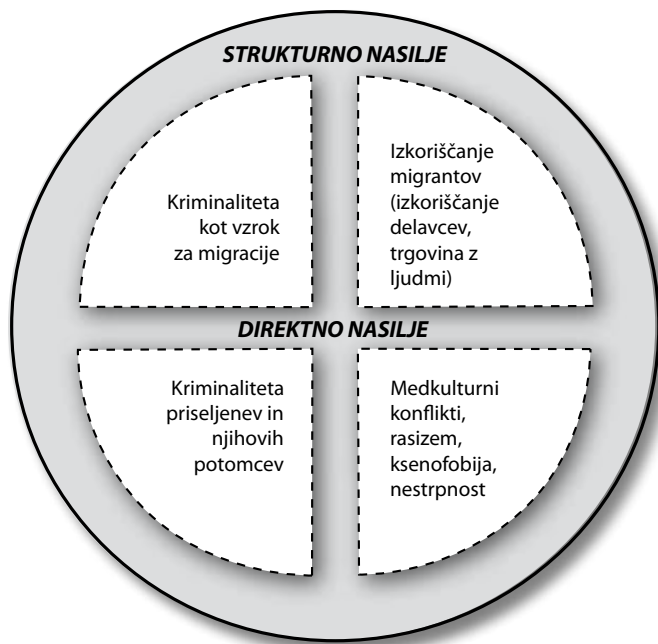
STRUKTURNO NASILJE

Kriminaliteta kot vzrok za migracije

Izkoriščanje migrantov (izkoriščanje delavcev, trgovina z ljudmi)

DIREKTNO NASILJE

Kriminaliteta priseljenev in njihovih potomcev

Medkulturni konflikti, rasizem, ksenofobija, nestrpnost